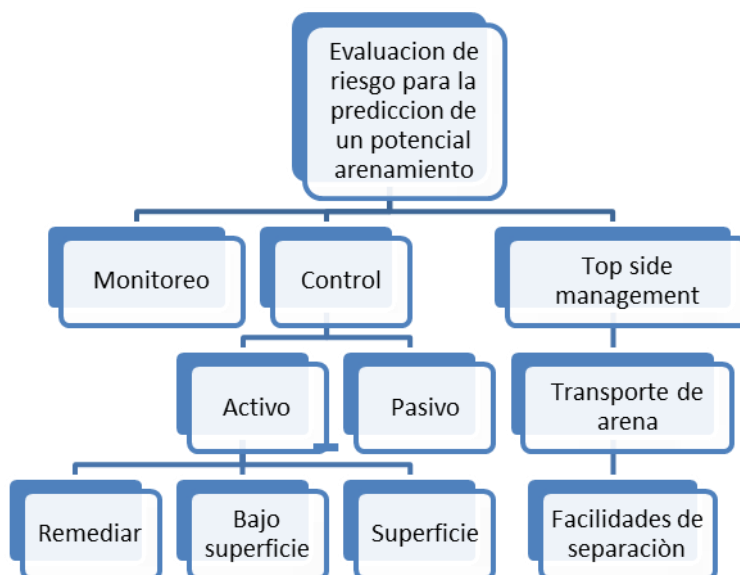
Evaluacion de riesgo para la prediccion de un potencial arenamiento

Monitoreo

Control

Top side management

Activo

Pasivo

Transporte de arena

Remediar

Bajo superficie

Superficie

Facilidades de separaciòn